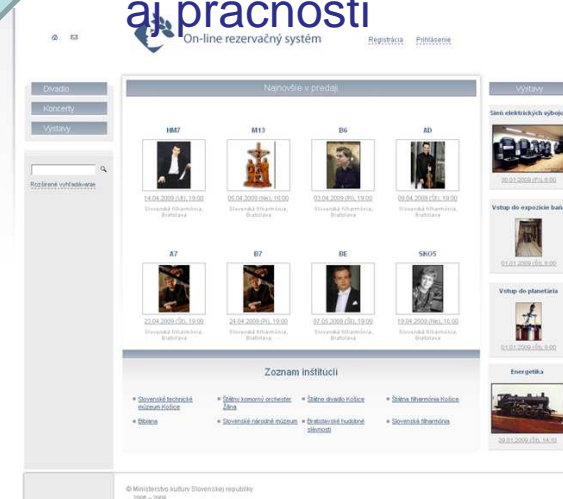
aj prácnosti

On-line rezervačný systém

Registrácia Prihlásenie

Divadlo
Koncerty
Výstavy

Rozšírené vyhľadávanie

Najnovšie v predaji

HM7
14.04.2009 (Ut), 19:00
Slovenská filharmónia, Bratislava

M13
05.04.2009 (Ne), 16:00
Slovenská filharmónia, Bratislava

B6
03.04.2009 (Pi), 19:00
Slovenská filharmónia, Bratislava

AD
09.04.2009 (Št), 19:00
Slovenská filharmónia, Bratislava

A7
22.04.2009 (St), 19:00
Slovenská filharmónia, Bratislava

B7
24.04.2009 (Pi), 19:00
Slovenská filharmónia, Bratislava

BE
07.05.2009 (Št), 19:00
Slovenská filharmónia, Bratislava

SKO5
19.04.2009 (Ne), 16:00
Slovenská filharmónia, Bratislava

Zoznam inštitúcií

Slovenské technické múzeum Košice
Štátny komorný orchester Žilina
Štátne divadlo Košice
Štátna filharmónia Košice
Bibiana
Slovenské národné múzeum
Bratislavské hudobné slávnosti
Slovenská filharmónia

Výstavy

Sieň elektrických výbojov
00.01.2009 (Pi), 9:00

Vstup do expozície bani
01.01.2009 (Št), 9:00

Vstup do planetária
01.01.2009 (Št), 9:00

Energetika
29.01.2009 (Št), 14:10

© Ministerstvo kultúry Slovenskej republiky
2008 – 2009